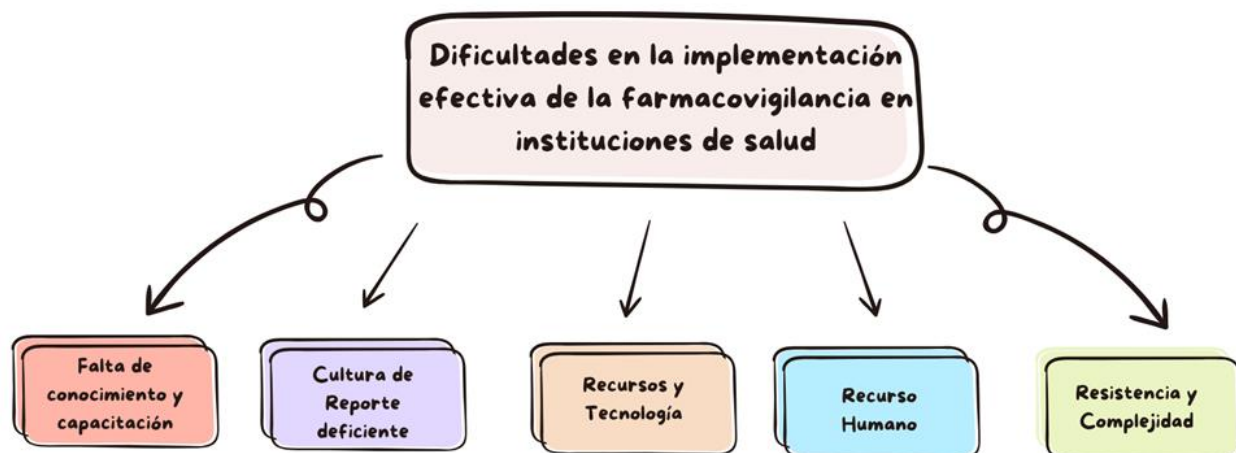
Dificultades en la implementación efectiva de la farmacovigilancia en instituciones de salud

Falta de conocimiento y capacitación

Cultura de Reporte deficiente

Recursos y Tecnología

Recurso Humano

Resistencia y Complejidad